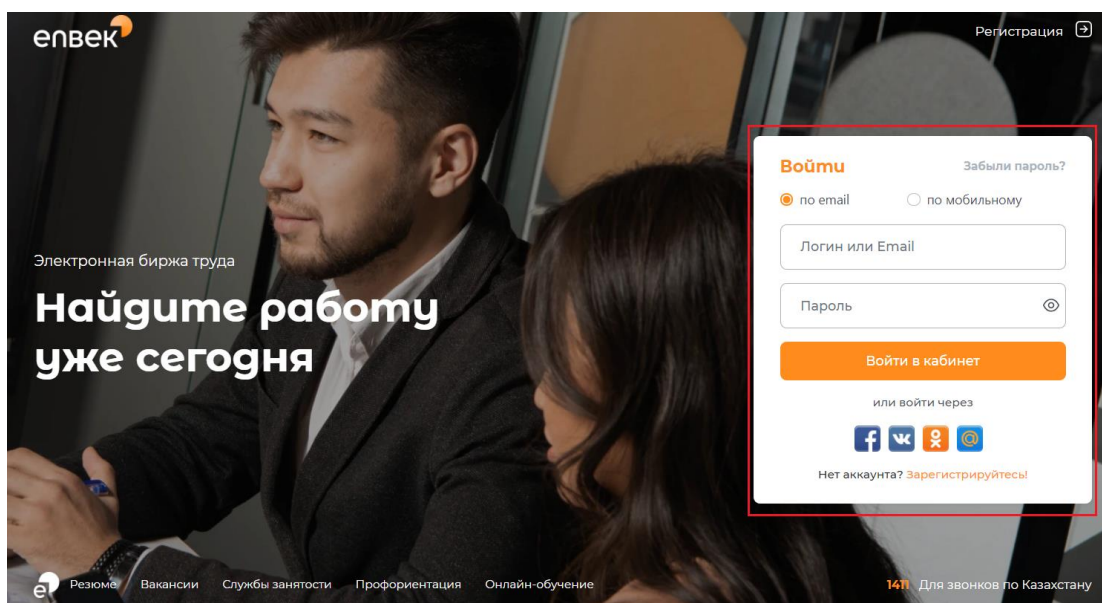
enbek

Регистрация

Электронная биржа труда

Найдите работу уже сегодня

Войти

Забыли пароль?

по email

по мобильному

Логин или Email

Пароль

Войти в кабинет

или войти через

Нет аккаунта? Зарегистрируйтесь!

Резюме

Вакансии

Службы занятости

Профориентация

Онлайн-обучение

1411 Для звонков по Казахстану